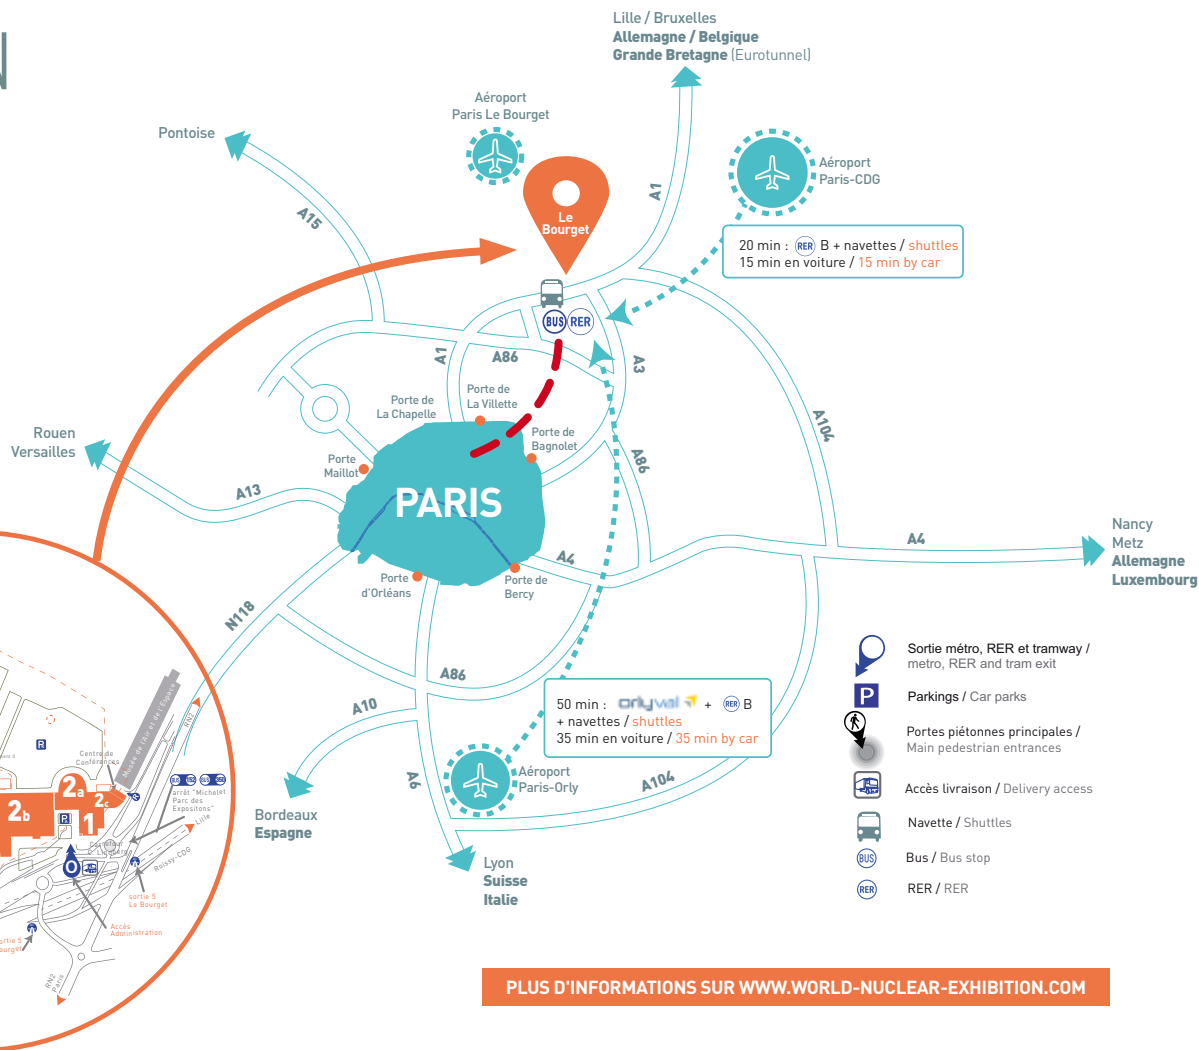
Lille / Bruxelles
Allemagne / Belgique
Grande Bretagne (Eurotunnel)

Aéroport
Paris Le Bourget

Pontoise

Aéroport
Paris-CDG

Le Bourget

A1

A15

20 min : RER B + navettes / shuttles
15 min en voiture / 15 min by car

BUS RER

A1
A86
A3

Porte de La Chapelle
Porte de La Villette
Porte de Bagnolet

A104

Rouen
Versailles

Porte Maillot

A86

A13

PARIS

A4

Nancy
Metz
Allemagne
Luxembourg

Porte d'Orléans
Porte de Bercy

N118

A86

Sortie métro, RER et tramway / metro, RER and tram exit

Parkings / Car parks

Portes piétonnes principales / Main pedestrian entrances

Accès livraison / Delivery access

Navette / Shuttles

Bus / Bus stop

RER / RER

A10

50 min : orlyval + RER B
+ navettes / shuttles
35 min en voiture / 35 min by car

Aéroport
Paris-Orly

A104

A6

Bordeaux
Espagne

Lyon
Suisse
Italie

Centre de Conférences
2a
2b
2c
1
R
arrêt "Michelet Parc des Expositions"
Lille
Roissy-CDG
sortie 5 Le Bourget
Accès Administration
RN2 Paris

PLUS D'INFORMATIONS SUR WWW.WORLD-NUCLEAR-EXHIBITION.COM